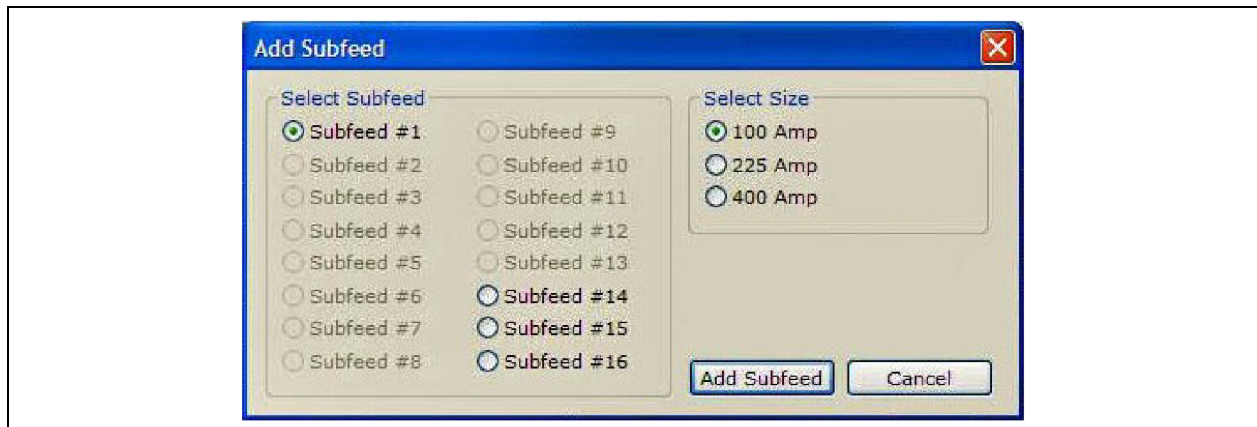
Add Subfeed

Select Subfeed

Subfeed #1
Subfeed #2
Subfeed #3
Subfeed #4
Subfeed #5
Subfeed #6
Subfeed #7
Subfeed #8

Subfeed #9
Subfeed #10
Subfeed #11
Subfeed #12
Subfeed #13
Subfeed #14
Subfeed #15
Subfeed #16

Select Size

100 Amp
225 Amp
400 Amp

Add Subfeed
Cancel